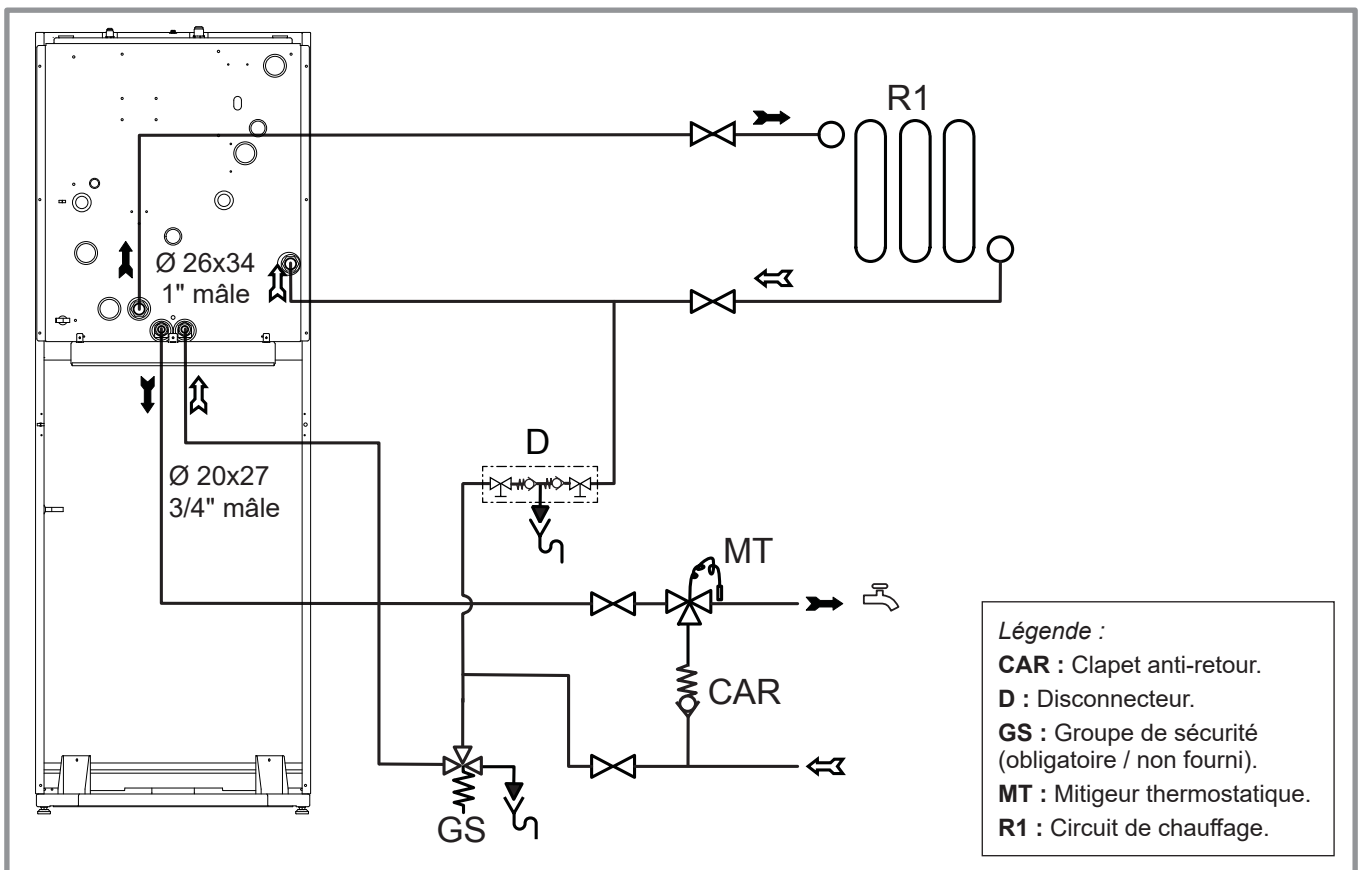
R1

Ø 26x34
1" mâle

D

Ø 20x27
3/4" mâle

MT

CAR

GS

*Légende :*
**CAR :** Clapet anti-retour.
**D :** Disconnecteur.
**GS :** Groupe de sécurité (obligatoire / non fourni).
**MT :** Mitigeur thermostatique.
**R1 :** Circuit de chauffage.